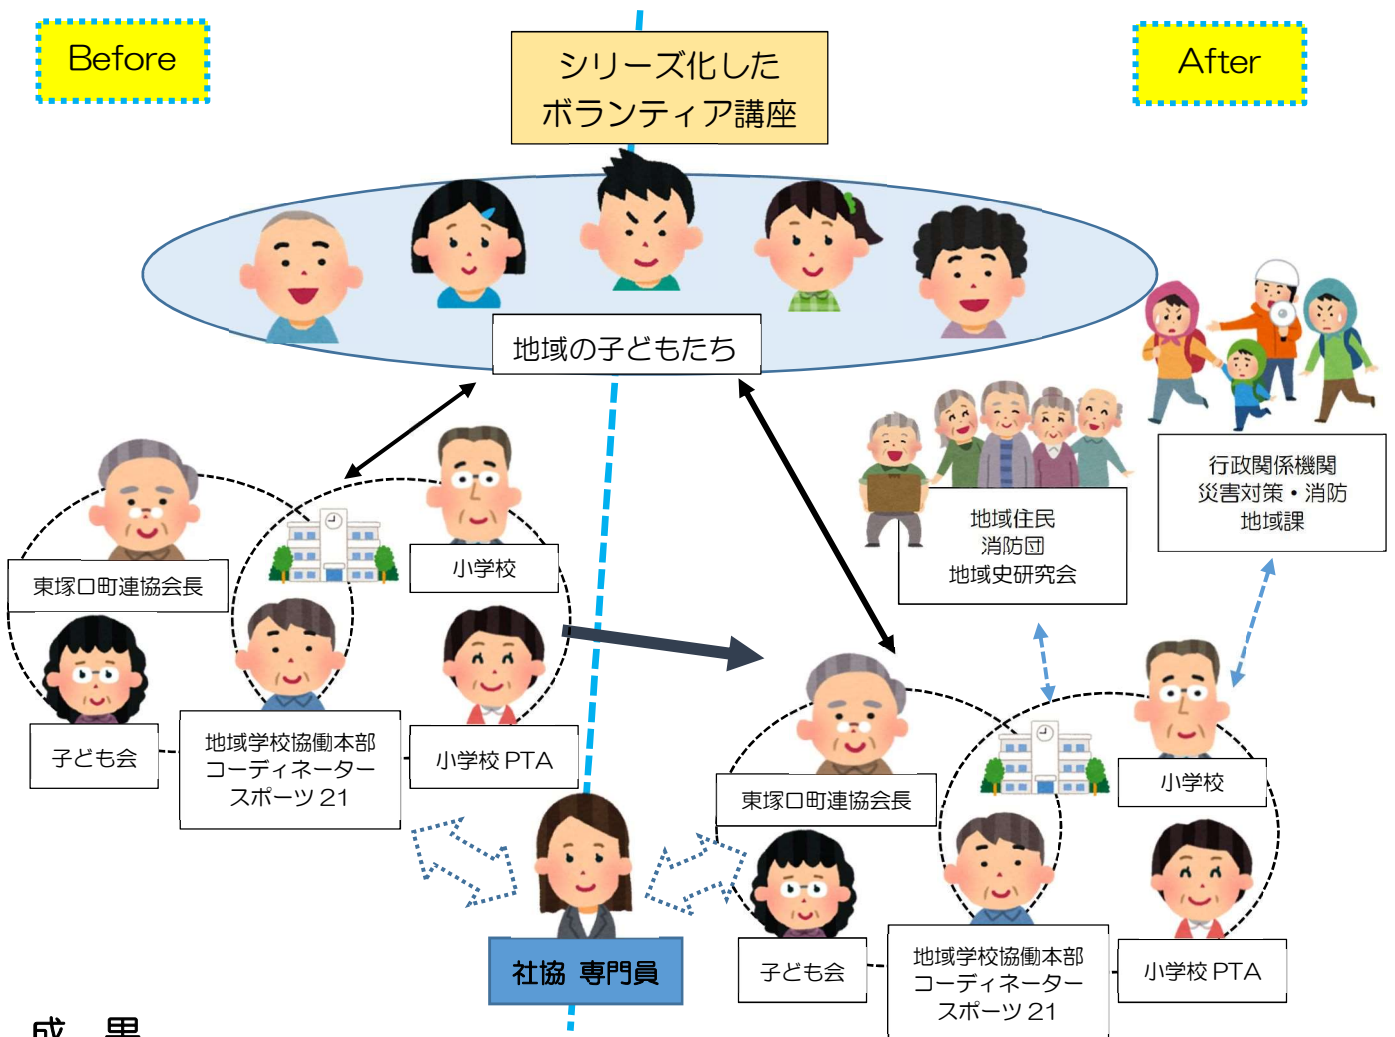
Before

シリーズ化した
ボランティア講座

After

地域の子どもたち

行政関係機関
災害対策・消防
地域課

地域住民
消防団
地域史研究会

東塚口町連協会長

小学校

子ども会

地域学校協働本部
コーディネーター
スポーツ21

小学校 PTA

東塚口町連協会長

小学校

子ども会

地域学校協働本部
コーディネーター
スポーツ21

小学校 PTA

社協 専門員

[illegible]